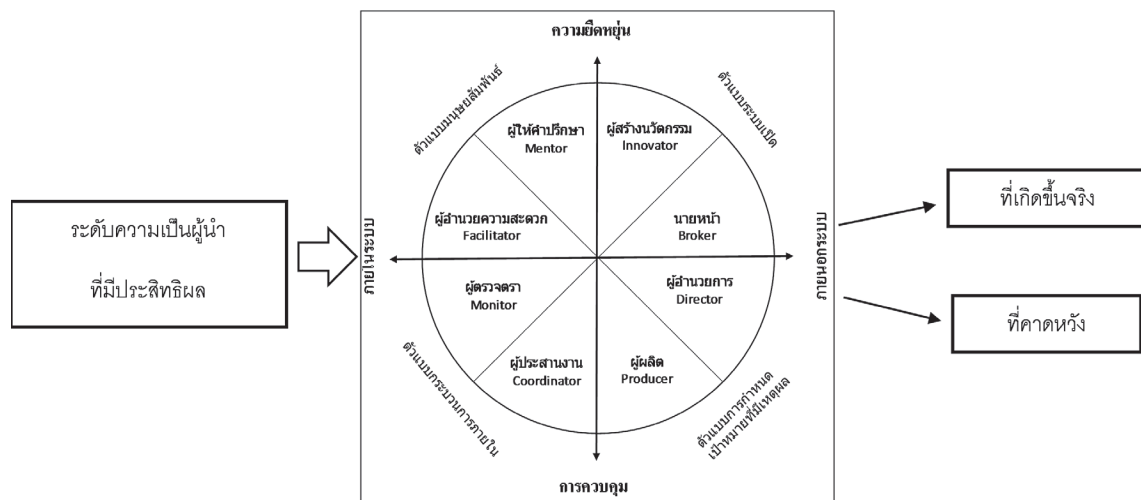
ระดับความเป็นผู้นำ

ที่มีประสิทธิผล

ความยืดหยุ่น

ตัวแบบมนุษยสัมพันธ์

ตัวแบบระบบเปิด

ผู้ให้คำปรึกษา
Mentor

ผู้สร้างนวัตกรรม
Innovator

ผู้อำนวยความสะดวก
Facilitator

นายหน้า
Broker

ภายในระบบ

ภายนอกระบบ

ผู้ตรวจตรา
Monitor

ผู้อำนวยการ
Director

ผู้ประสานงาน
Coordinator

ผู้ผลิต
Producer

ตัวแบบกระบวนการภายใน

ตัวแบบการกำหนดเป้าหมายที่มีเหตุผล

การควบคุม

ที่เกิดขึ้นจริง

ที่คาดหวัง